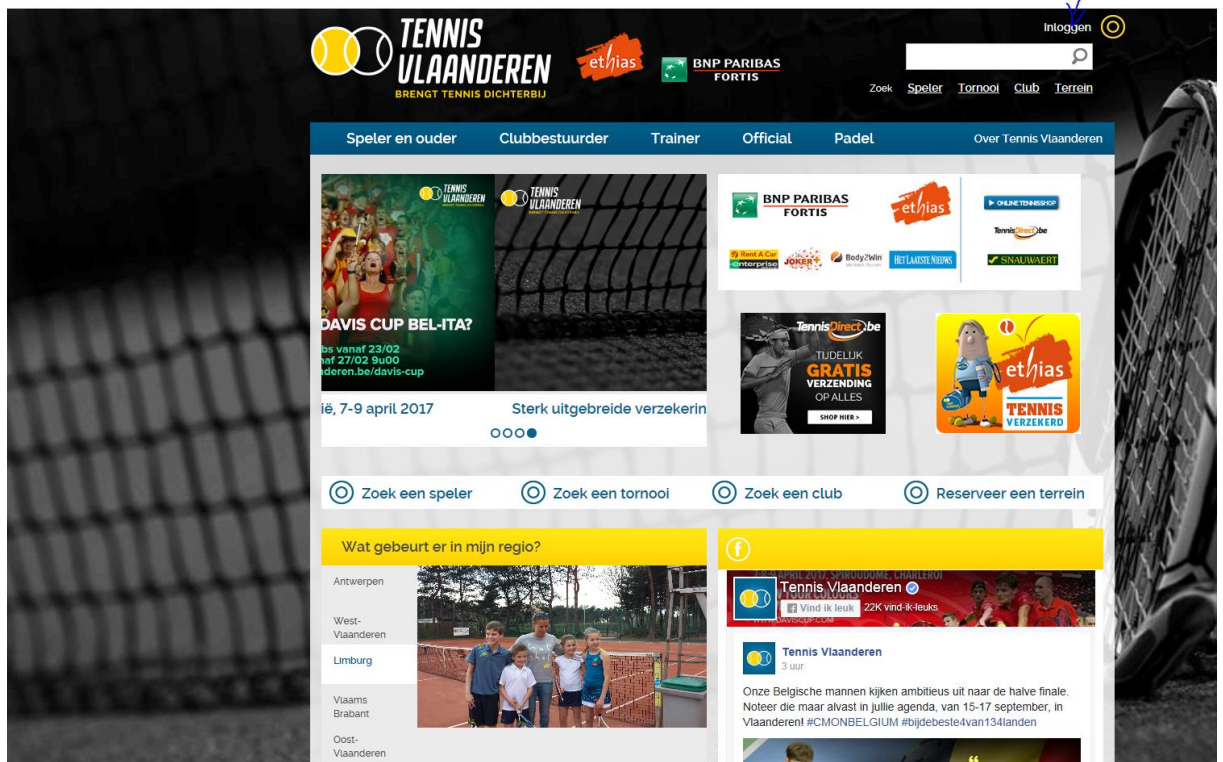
TENNIS VLAANDEREN
BRENGT TENNIS DICHTERBIJ

ethias

BNP PARIBAS FORTIS

Inloggen

Zoek Speler Tornooi Club Terrein

Speler en ouder Clubbestuurder Trainer Official Padel Over Tennis Vlaanderen

TENNIS VLAANDEREN

TENNIS VLAANDEREN
BRENGT TENNIS DICHTERBIJ

DAVIS CUP BEL-ITA?
bs vanaf 23/02
af 27/02 9u00
aderen.be/davis-cup

ië, 7-9 april 2017

Sterk uitgebreide verzekerin

BNP PARIBAS FORTIS
ethias
ONLINE TENNISSHOP
TennisDirect.be
Rent A Car enterprise
JOKER
Body2win
HET LAATSTE NIEUWS
SNAUWAERT

TennisDirect.be
TIJDELIJK
GRATIS
VERZENDING
OP ALLES
SHOP HIER >

ethias
TENNIS VERZEKERD

Zoek een speler Zoek een tornooi Zoek een club Reserveer een terrein

Wat gebeurt er in mijn regio?

Antwerpen
West-Vlaanderen
Limburg
Vlaams Brabant
Oost-Vlaanderen

Tennis Vlaanderen
Vind ik leuk 22K vind-ik-leuks

Tennis Vlaanderen
3 uur

Onze Belgische mannen kijken ambitieus uit naar de halve finale. Noteer die maar alvast in jullie agenda, van 15-17 september, in Vlaanderen! #CMONBELGIUM #bijdebeste4van134landen